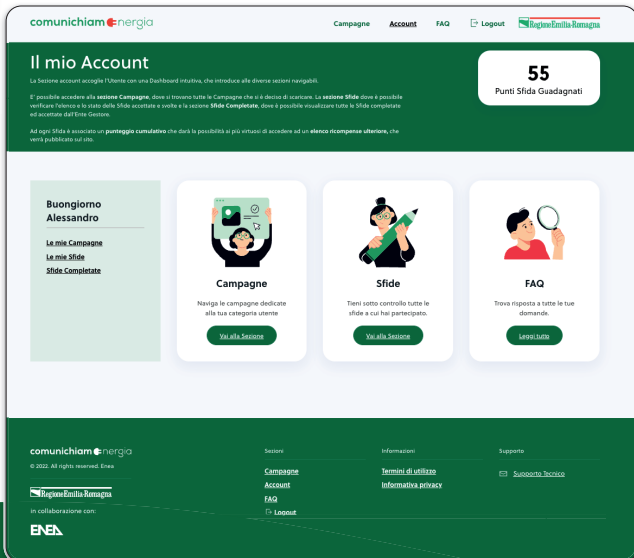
comunichiamoenergia

Campagne Account FAQ Logout Regione Emilia-Romagna

Il mio Account

La Sezione account accoglie l'Utente con una Dashboard intuitiva, che introduce alle diverse sezioni navigabili.

E' possibile accedere alla sezione Campagne, dove si trovano tutte le Campagne che si è deciso di scaricare. La sezione Sfide dove è possibile verificare l'elenco e lo stato delle Sfide accettate e svolte e la sezione Sfide Completate, dove è possibile visualizzare tutte le Sfide completate ed accettate dall'Ente Gestore.

Ad ogni Sfida è associato un punteggio cumulativo che darà la possibilità ai più virtuosi di accedere ad un elenco ricompense ulteriore, che verrà pubblicato sul sito.

55
Punti Sfida Guadagnati

Buongiorno Alessandro

Le mie Campagne
Le mie Sfide
Sfide Completate

Campagne
Naviga le campagne dedicate alla tua categoria utente
Vai alla Sezione

Sfide
Tieni sotto controllo tutte le sfide a cui hai partecipato.
Vai alla Sezione

FAQ
Trova risposta a tutte le tue domande.
Leggi tutto

comunichiamoenergia
© 2022. All rights reserved. Enea.

Regione Emilia-Romagna
in collaborazione con:
ENEA

Sezioni
Campagne
Account
FAQ
Logout

Informazioni
Termini di utilizzo
Informativa privacy

Supporto
Supporto Tecnico